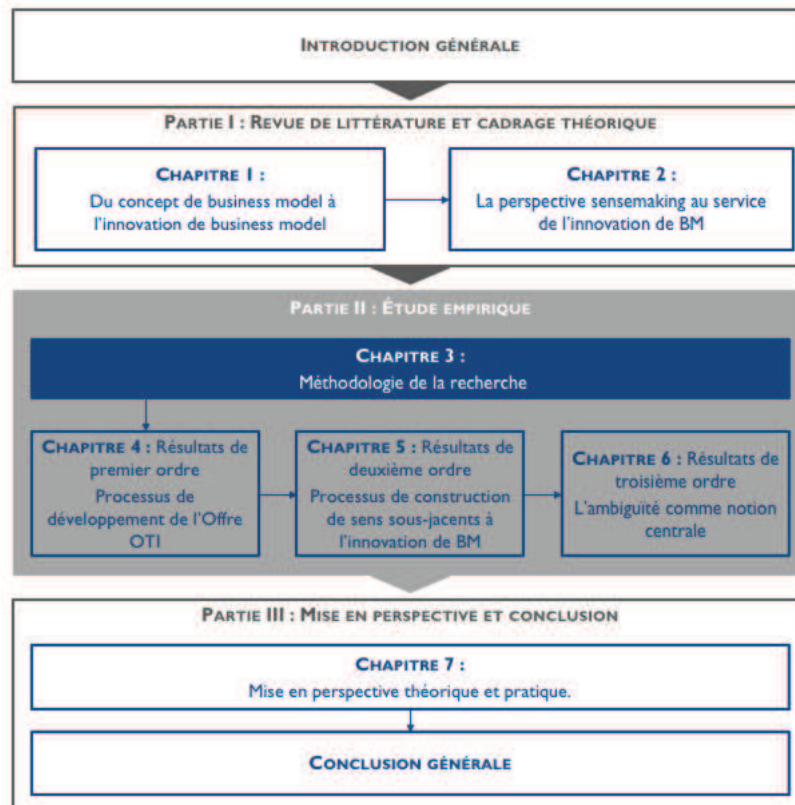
INTRODUCTION GÉNÉRALE

PARTIE I : REVUE DE LITTÉRATURE ET CADRAGE THÉORIQUE

CHAPITRE 1 :
Du concept de business model à l'innovation de business model

CHAPITRE 2 :
La perspective sensemaking au service de l'innovation de BM

PARTIE II : ÉTUDE EMPIRIQUE

CHAPITRE 3 :
Méthodologie de la recherche

CHAPITRE 4 : Résultats de premier ordre
Processus de développement de l'Offre OTI

CHAPITRE 5 : Résultats de deuxième ordre
Processus de construction de sens sous-jacents à l'innovation de BM

CHAPITRE 6 : Résultats de troisième ordre
L'ambiguité comme notion centrale

PARTIE III : MISE EN PERSPECTIVE ET CONCLUSION

CHAPITRE 7 :
Mise en perspective théorique et pratique.

CONCLUSION GÉNÉRALE